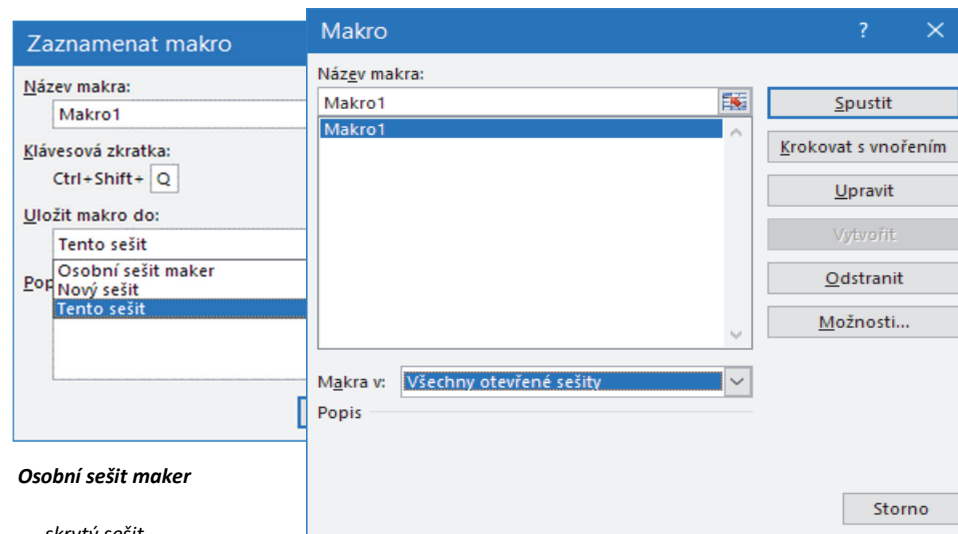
Zaznamenat makro

Název makra:

Makro1

Klávesová zkratka:

Ctrl+Shift+ Q

Uložit makro do:

Tento sešit

Osobní sešit maker
Nový sešit
Tento sešit

Pop

Osobní sešit maker

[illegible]

Makro

?

Název makra:

Makro1

Makro1

Spustit

Krokovat s vnořením

Upravit

Vytvořit

Odstranit

Možnosti...

Makra v: Všechny otevřené sešity

Popis

Storno